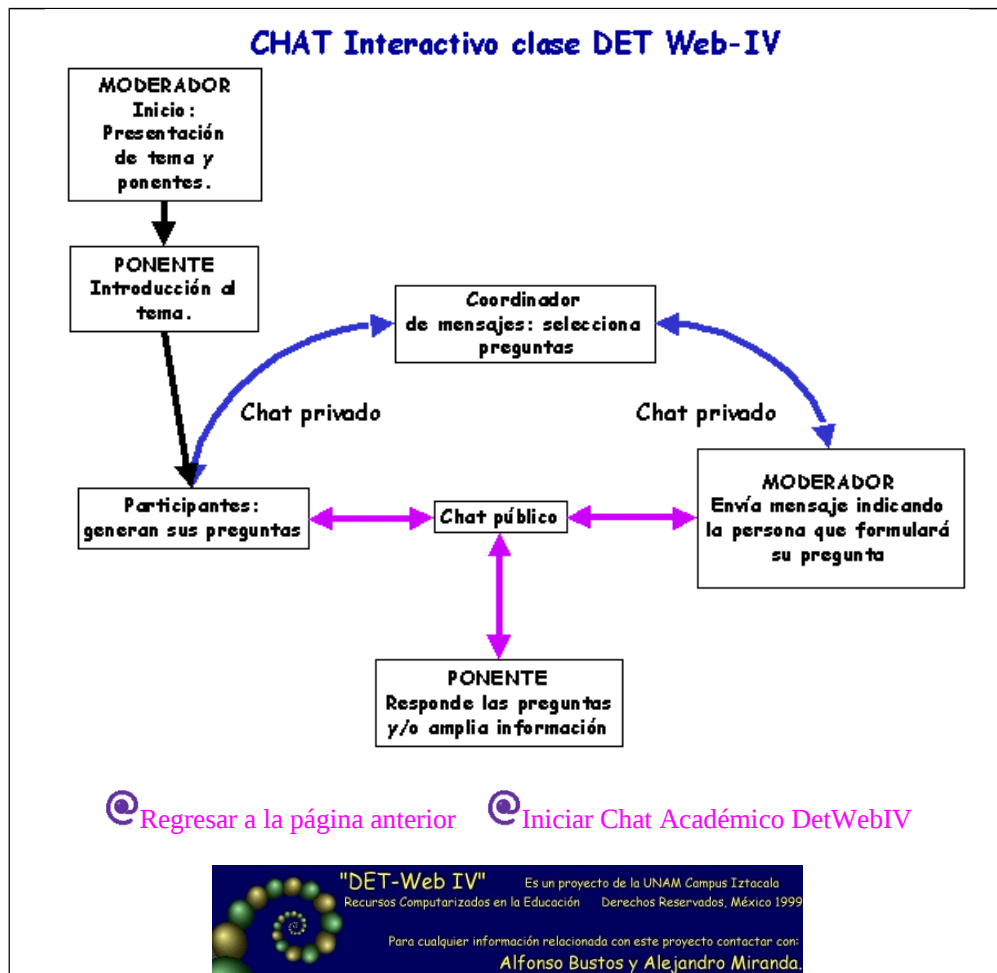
CHAT Interactivo clase DET Web-IV

MODERADOR
Inicio:
Presentación de tema y ponentes.

PONENTE
Introducción al tema.

Coordinador de mensajes: selecciona preguntas

Chat privado

Chat privado

Participantes: generan sus preguntas

Chat público

MODERADOR
Envía mensaje indicando la persona que formulará su pregunta

PONENTE
Responde las preguntas y/o amplia información

Regresar a la página anterior Iniciar Chat Académico DetWebIV

"DET-Web IV" Es un proyecto de la UNAM Campus Iztacala
Recursos Computarizados en la Educación Derechos Reservados, México 1999
Para cualquier información relacionada con este proyecto contactar con:
Alfonso Bustos y Alejandro Miranda.